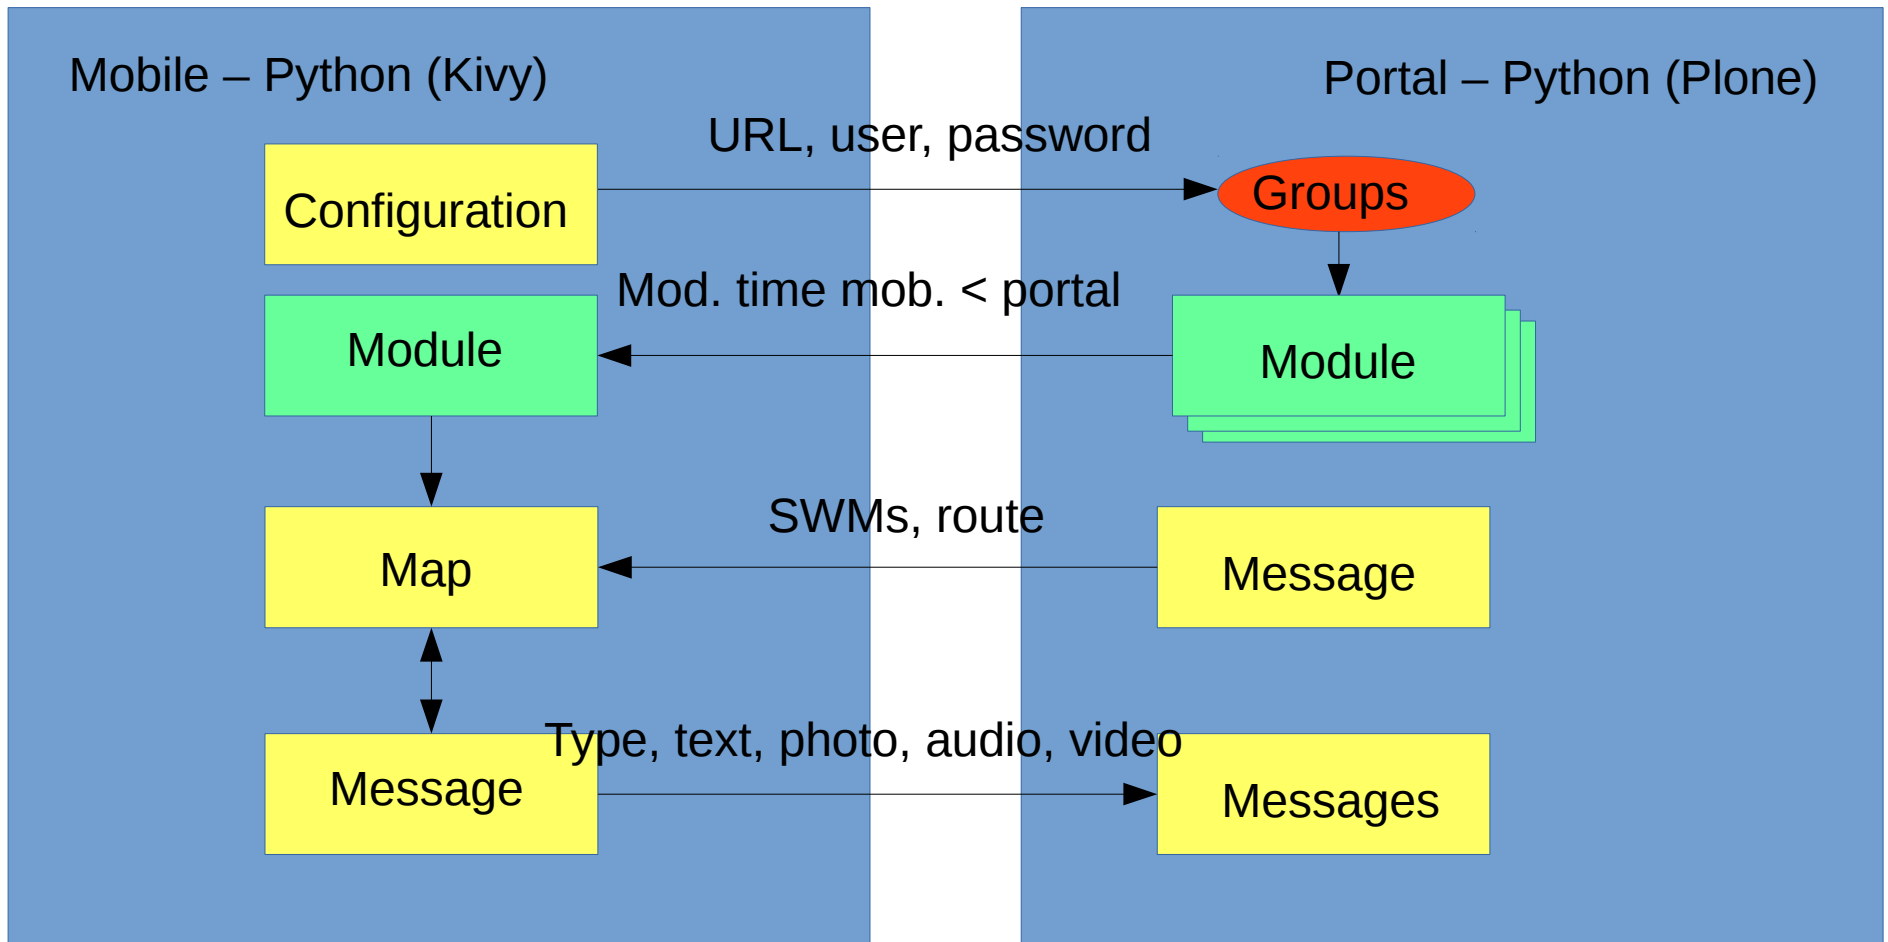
Mobile – Python (Kivy)

Portal – Python (Plone)

URL, user, password

Configuration

Groups

Mod. time mob. < portal

Module

Module

SWMs, route

Map

Message

Type, text, photo, audio, video

Message

Messages